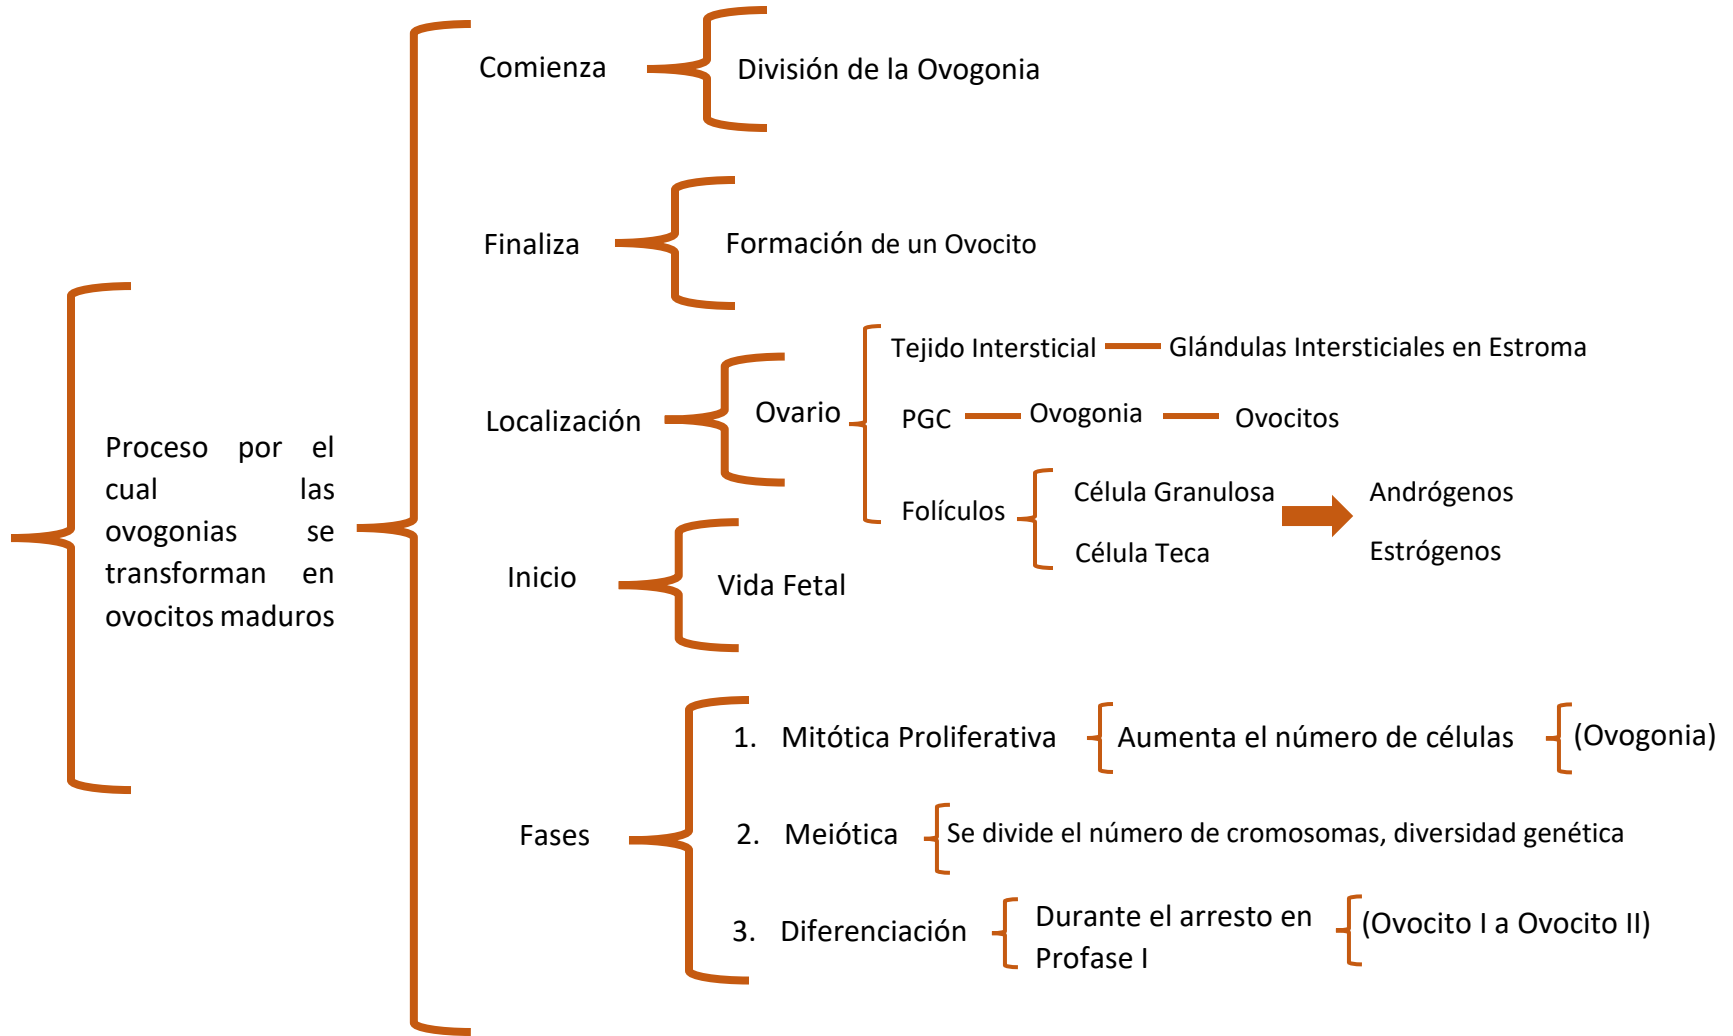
Proceso por el cual las ovogonias se transforman en ovocitos maduros

Comienza

División de la Ovogonia

Finaliza

Formación de un Ovocito

Localización

Ovario

Tejido Intersticial

Glándulas Intersticiales en Estroma

PGC

Ovogonia

Ovocitos

Folículos

Célula Granulosa

Célula Teca

Andrógenos

Estrógenos

Inicio

Vida Fetal

Fases

1. Mitótica Proliferativa

Aumenta el número de células

(Ovogonia)

2. Meiótica

Se divide el número de cromosomas, diversidad genética

3. Diferenciación

Durante el arresto en Profase I

(Ovocito I a Ovocito II)